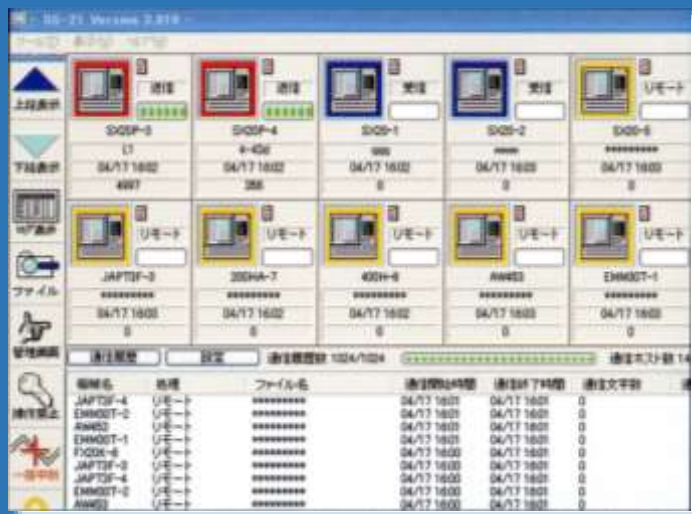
DS-21 Version 2.81

上段表示

下段表示

ファイル

管理画面

操作禁止

一括中断

送信 SIG5P-3 L1 04/17 16:02 4997

送信 SIG5P-4 4-456 04/17 16:02 388

受信 SIG5-1 985 04/17 16:02 0

受信 SIG5-2 04/17 16:02 0

リモート SIG5-5 ********** 04/17 16:00 0

リモート JAPT3F-3 ********** 04/17 16:00 0

リモート 300HA-7 ********** 04/17 16:02 0

リモート 400H-8 ********** 04/17 16:02 0

リモート AW453 ********** 04/17 16:00 0

リモート EMM30T-1 ********** 04/17 16:00 0

通信履歴　設定　通信履歴数 1024/1024　通信ホスト数 14

| 機械名 | 処理 | ファイル名 | 通信開始時間 | 通信終了時間 | 通信文字数 |
|---|---|---|---|---|---|
| JAPT3F-4 | リモート | ********** | 04/17 16:01 | 04/17 16:01 | 0 |
| EMM30T-2 | リモート | ********** | 04/17 16:01 | 04/17 16:01 | 0 |
| AW453 | リモート | ********** | 04/17 16:01 | 04/17 16:01 | 0 |
| EMM30T-1 | リモート | ********** | 04/17 16:01 | 04/17 16:01 | 0 |
| FX20K-6 | リモート | ********** | 04/17 16:01 | 04/17 16:01 | 0 |
| JAPT3F-3 | リモート | ********** | 04/17 16:00 | 04/17 16:01 | 0 |
| JAPT3F-4 | リモート | ********** | 04/17 16:00 | 04/17 16:01 | 0 |
| EMM30T-2 | リモート | ********** | 04/17 16:00 | 04/17 16:01 | 0 |
| AW453 | リモート | ********** | 04/17 16:00 | 04/17 16:01 | 0 |